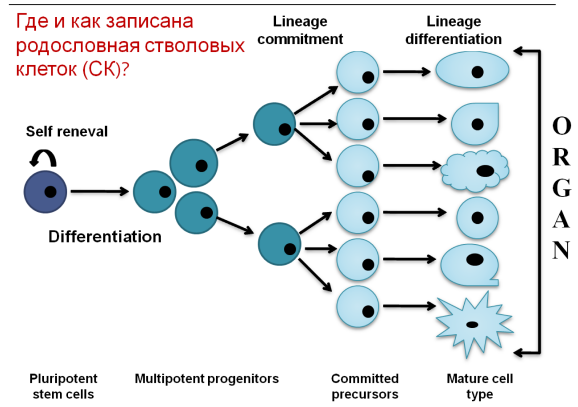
Где и как записана родословная стволовых клеток (СК)?

Lineage commitment

Lineage differentiation

Self reneval

Differentiation

O R G A N

Pluripotent stem cells

Multipotent progenitors

Committed precursors

Mature cell type